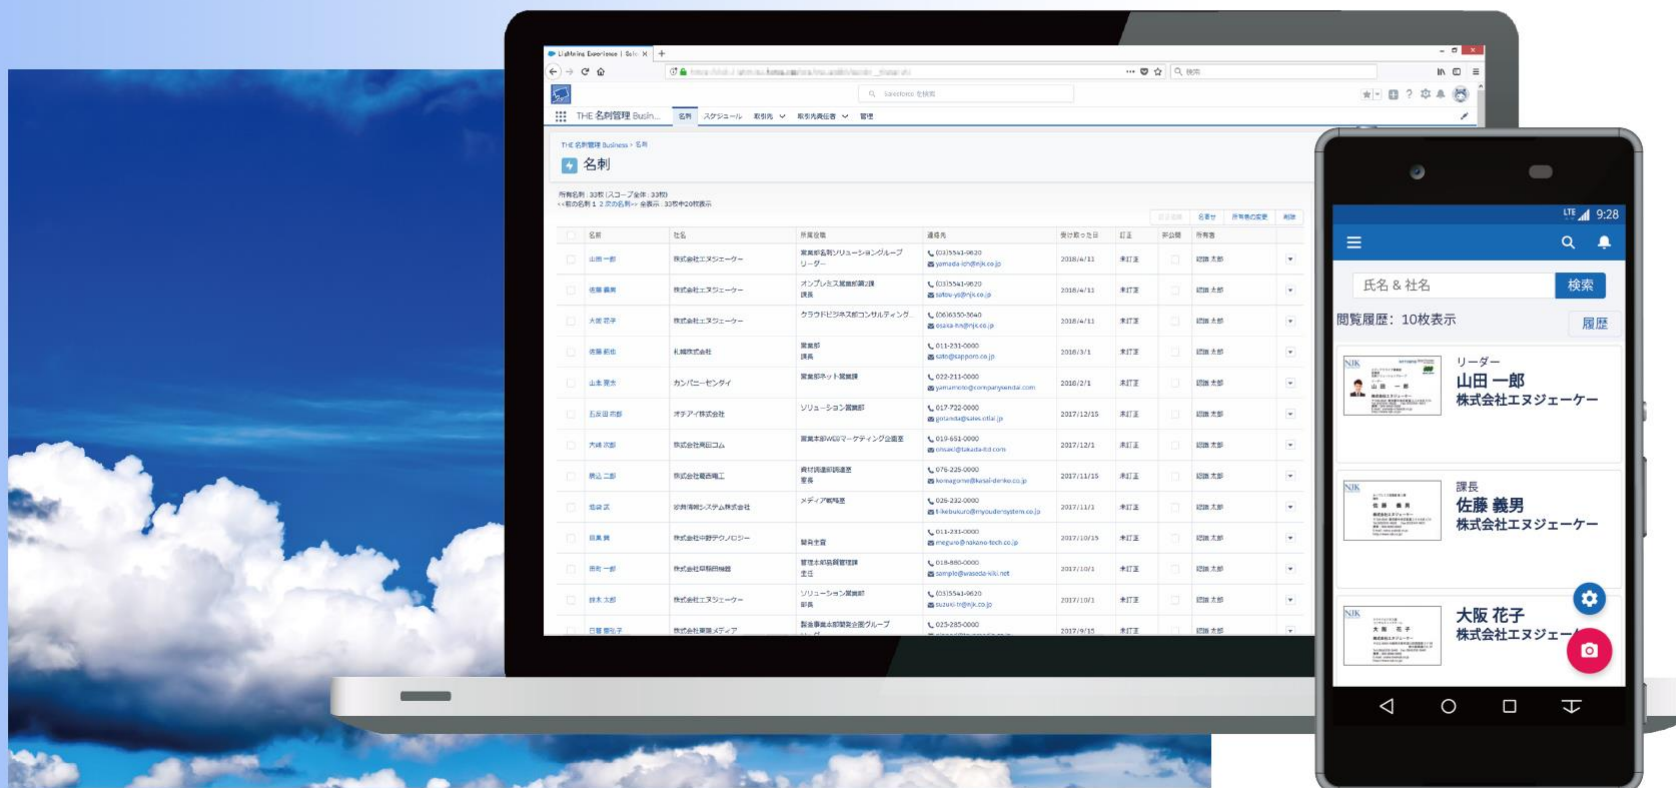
Lightning Experience | Sale ×

Q 検索

THE 名刺管理 Busin... 名刺 スケジュール 取引先 取引先責任者 管理

THE 名刺管理 Business > 名刺

名刺

| 名前 | 社名 | 所属役職 | 連絡先 | 受け取った日 | 訂正 | 非公開 | 所有者 |
|---|---|---|---|---|---|---|---|
| 山田 一郎 | 株式会社エヌジェーケー | 営業部名刺ソリューショングループ リーダー | (03)5541-0620 yamada-ich@njk.co.jp | 2018/4/11 | 未訂正 | | 認識 太郎 |
| 佐藤 義男 | 株式会社エヌジェーケー | オンプレミス営業部第2課 課長 | (03)5541-0620 satou-ys@njk.co.jp | 2018/4/11 | 未訂正 | | 認識 太郎 |
| 大阪 花子 | 株式会社エヌジェーケー | クラウドビジネス部コンサルティング... | (06)6350-3640 osaka-hn@njk.co.jp | 2018/4/11 | 未訂正 | | 認識 太郎 |
| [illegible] | 札幌株式会社 | 営業部 課長 | 011-231-0000 sato@sapporo.co.jp | 2018/3/1 | 未訂正 | | 認識 太郎 |
| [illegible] | カンパニーセンダイ | 営業部ホット営業課 | 022-211-0000 yamamoto@companysendai.com | 2018/2/1 | 未訂正 | | 認識 太郎 |
| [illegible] | オチアイ株式会社 | ソリューション営業部 | 017-722-0000 | 2017/12/15 | 未訂正 | | 認識 太郎 |
| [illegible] | 株式会社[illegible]コム | 営業本部WEBマーケティング企画室 | 019-651-0000 | 2017/12/1 | 未訂正 | | 認識 太郎 |
| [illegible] | 株式会社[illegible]電工 | 資材調達部調達室 室長 | 076-226-0000 | 2017/11/15 | 未訂正 | | 認識 太郎 |
| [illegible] | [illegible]システム株式会社 | メディア戦略室 | 026-232-0000 | 2017/11/1 | 未訂正 | | 認識 太郎 |
| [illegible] | 株式会社中野テクノロジー | 製造主管 | 011-231-0000 | 2017/10/15 | 未訂正 | | 認識 太郎 |
| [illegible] | 株式会社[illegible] | 管理本部 主任 | 018-860-0000 | 2017/10/1 | 未訂正 | | 認識 太郎 |
| 鈴木 太郎 | 株式会社エヌジェーケー | ソリューション営業部 部長 | (03)5541-0620 suzuki-tr@njk.co.jp | 2017/10/1 | 未訂正 | | 認識 太郎 |
| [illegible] | 株式会社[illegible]メディア | 製造事業本部開発企画グループ | 025-285-0000 | 2017/9/15 | 未訂正 | | 認識 太郎 |

9:28

氏名 & 社名 検索

閲覧履歴：10枚表示 履歴

リーダー
山田 一郎
株式会社エヌジェーケー

課長
佐藤 義男
株式会社エヌジェーケー

大阪 花子
株式会社エヌジェー